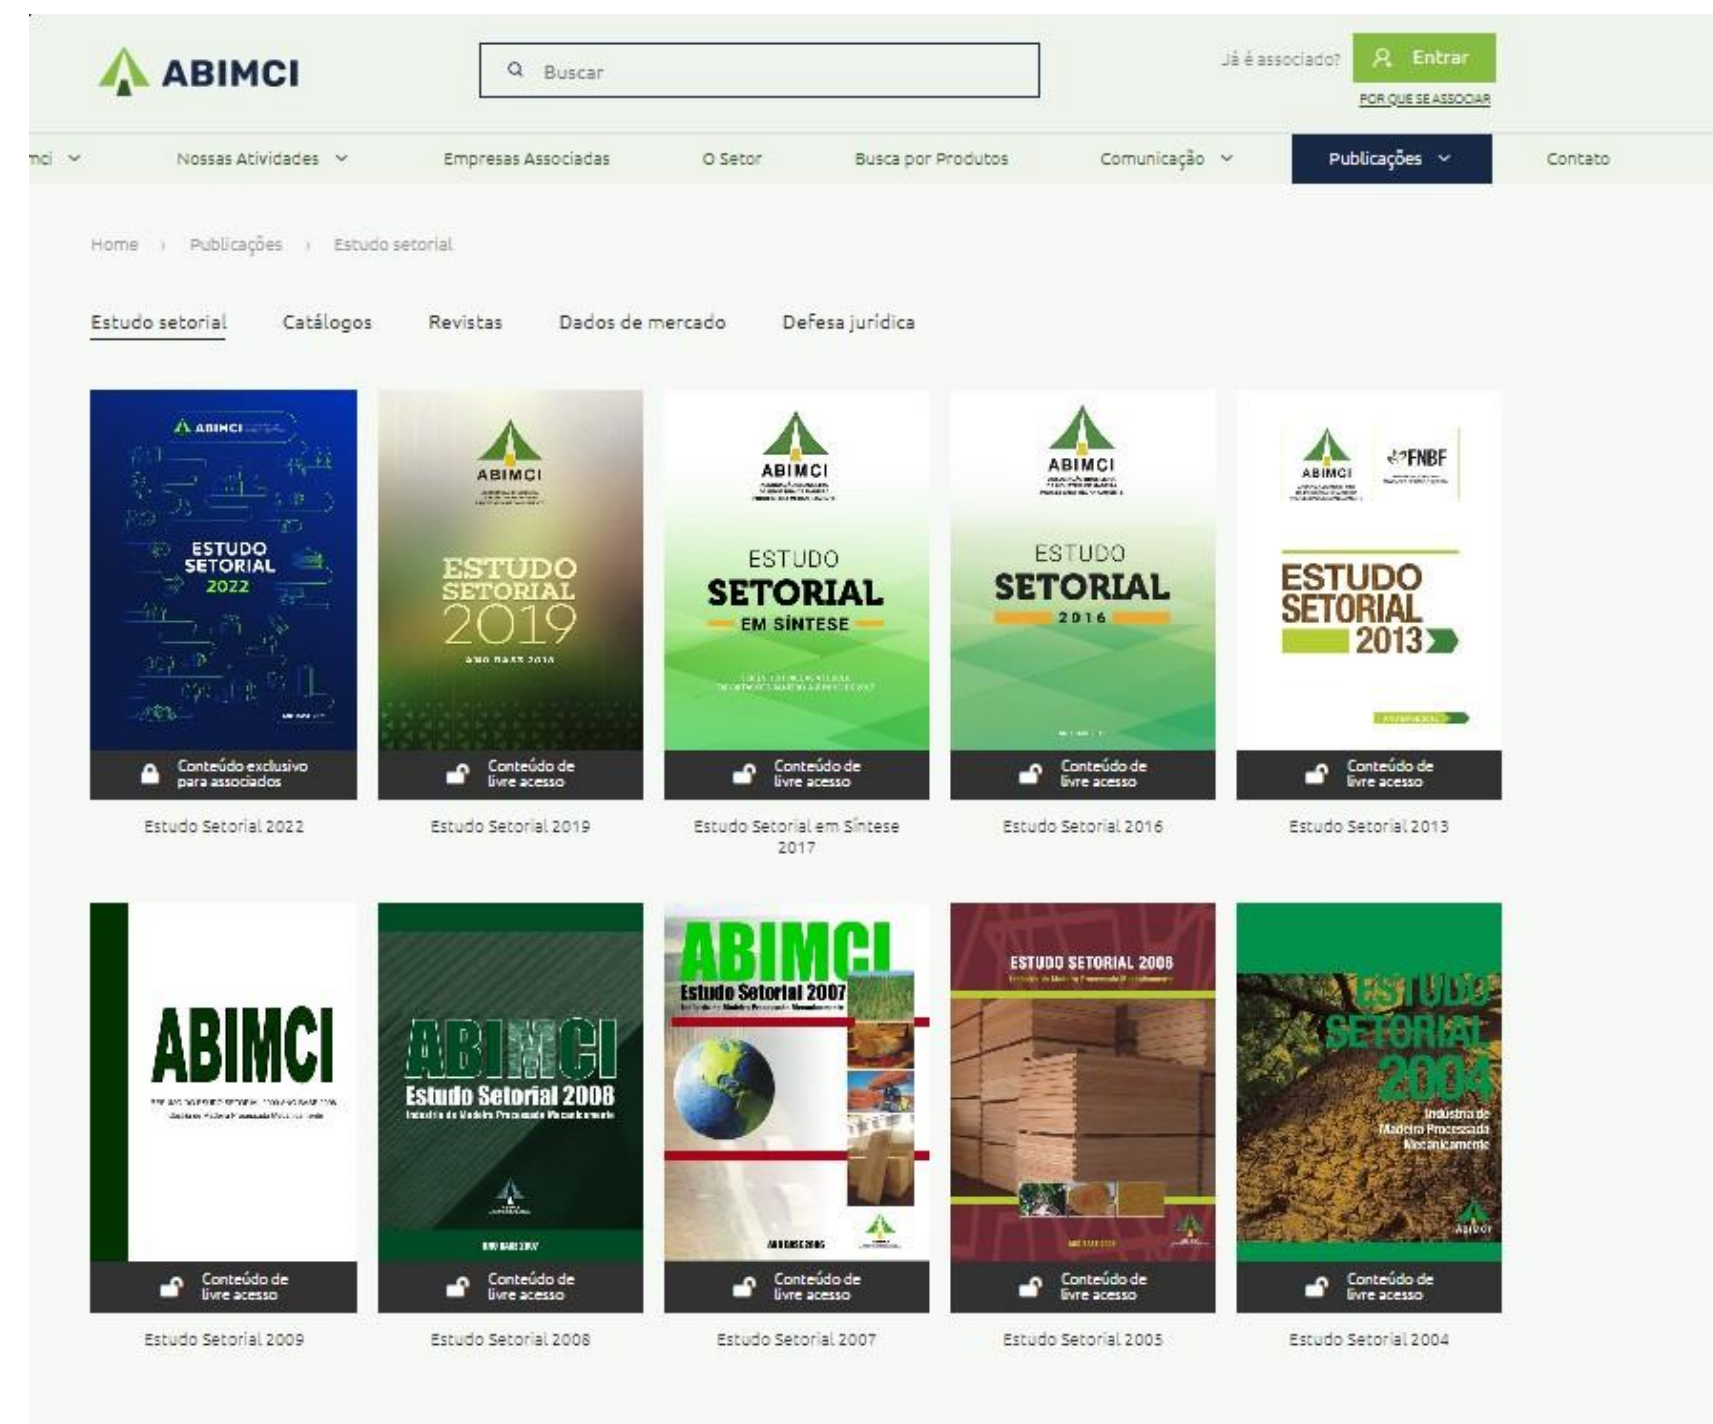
ABIMCI

Buscar

Já é associado? Entrar

POR QUE SE ASSOCIAR

mci Nossas Atividades Empresas Associadas O Setor Busca por Produtos Comunicação Publicações Contato

Home › Publicações › Estudo setorial

Estudo setorial Catálogos Revistas Dados de mercado Defesa jurídica

ABIMCI
ESTUDO SETORIAL 2022
Conteúdo exclusivo para associados
Estudo Setorial 2022

ABIMCI
ESTUDO SETORIAL 2019
ANO BASE 2018
Conteúdo de livre acesso
Estudo Setorial 2019

ABIMCI
ESTUDO SETORIAL EM SÍNTESE
Conteúdo de livre acesso
Estudo Setorial em Síntese 2017

ABIMCI
ESTUDO SETORIAL 2016
Conteúdo de livre acesso
Estudo Setorial 2016

ABIMCI
FNBF
ESTUDO SETORIAL 2013
Conteúdo de livre acesso
Estudo Setorial 2013

ABIMCI
Conteúdo de livre acesso
Estudo Setorial 2009

ABIMCI
Estudo Setorial 2008
Indústria de Madeira Processada Mecanicamente
ANO BASE 2007
Conteúdo de livre acesso
Estudo Setorial 2008

ABIMCI
Estudo Setorial 2007
ANO BASE 2006
Conteúdo de livre acesso
Estudo Setorial 2007

ESTUDO SETORIAL 2006
Conteúdo de livre acesso
Estudo Setorial 2005

ESTUDO SETORIAL 2004
Indústria de Madeira Processada Mecanicamente
ABIMCI
Conteúdo de livre acesso
Estudo Setorial 2004